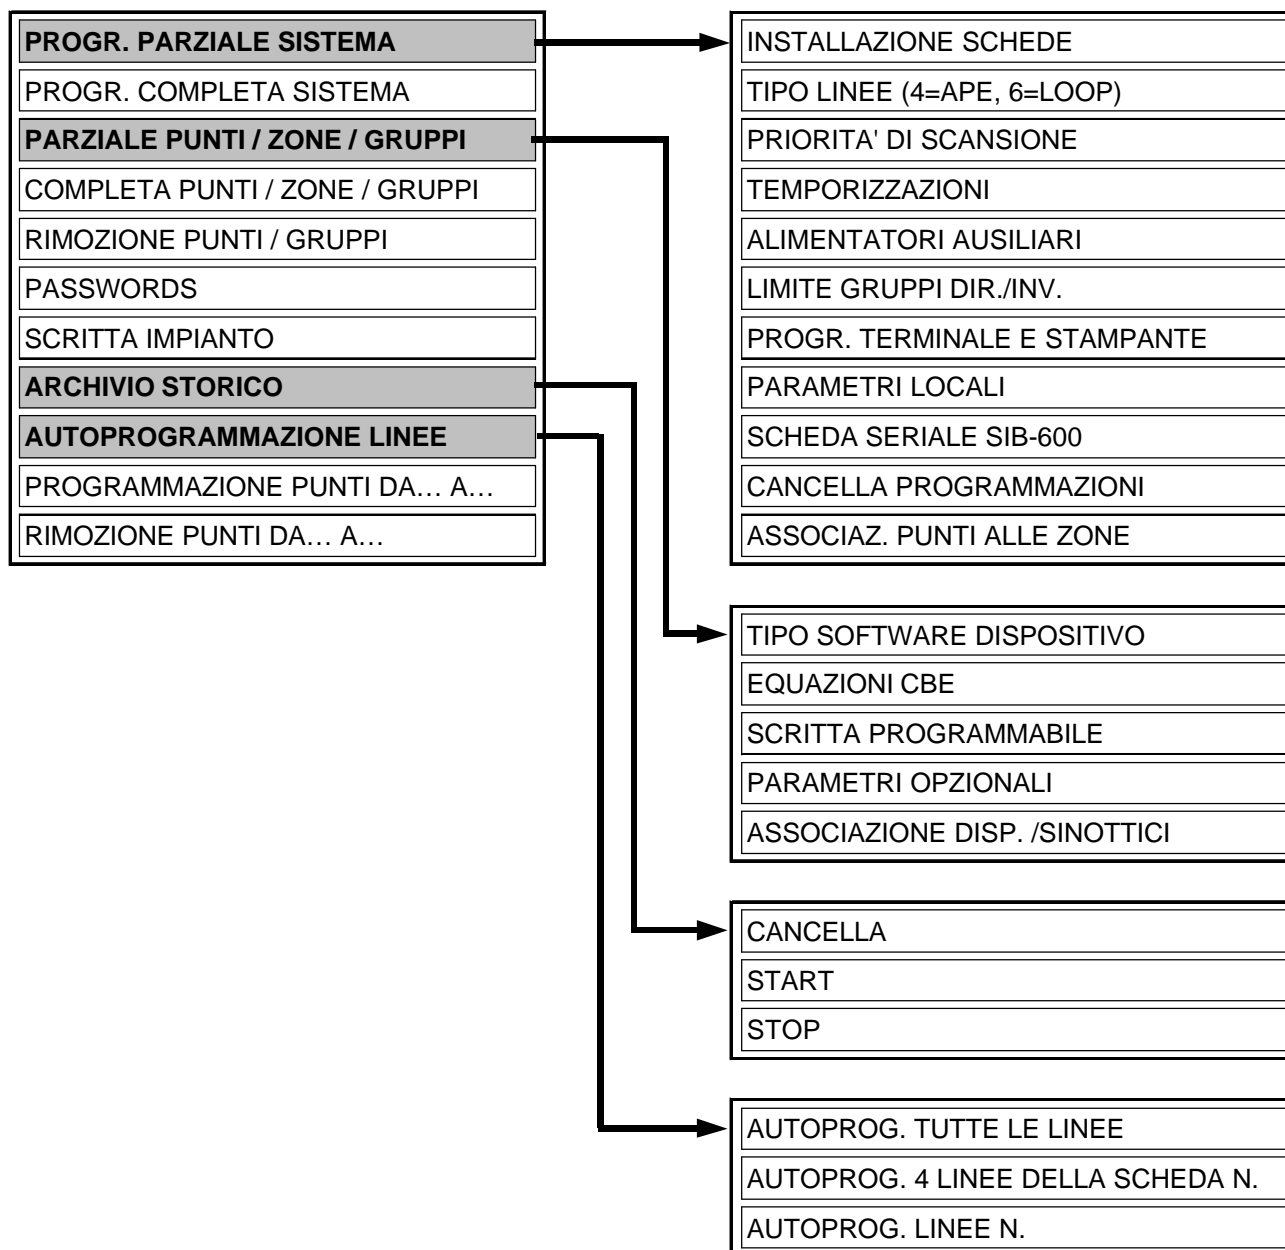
PROGR. PARZIALE SISTEMA
PROGR. COMPLETA SISTEMA
PARZIALE PUNTI / ZONE / GRUPPI
COMPLETA PUNTI / ZONE / GRUPPI
RIMOZIONE PUNTI / GRUPPI
PASSWORDS
SCRITTA IMPIANTO
ARCHIVIO STORICO
AUTOPROGRAMMAZIONE LINEE
PROGRAMMAZIONE PUNTI DA… A…
RIMOZIONE PUNTI DA… A…

INSTALLAZIONE SCHEDE
TIPO LINEE (4=APE, 6=LOOP)
PRIORITA' DI SCANSIONE
TEMPORIZZAZIONI
ALIMENTATORI AUSILIARI
LIMITE GRUPPI DIR./INV.
PROGR. TERMINALE E STAMPANTE
PARAMETRI LOCALI
SCHEDA SERIALE SIB-600
CANCELLA PROGRAMMAZIONI
ASSOCIAZ. PUNTI ALLE ZONE

TIPO SOFTWARE DISPOSITIVO
EQUAZIONI CBE
SCRITTA PROGRAMMABILE
PARAMETRI OPZIONALI
ASSOCIAZIONE DISP. /SINOTTICI

CANCELLA
START
STOP

AUTOPROG. TUTTE LE LINEE
AUTOPROG. 4 LINEE DELLA SCHEDA N.
AUTOPROG. LINEE N.